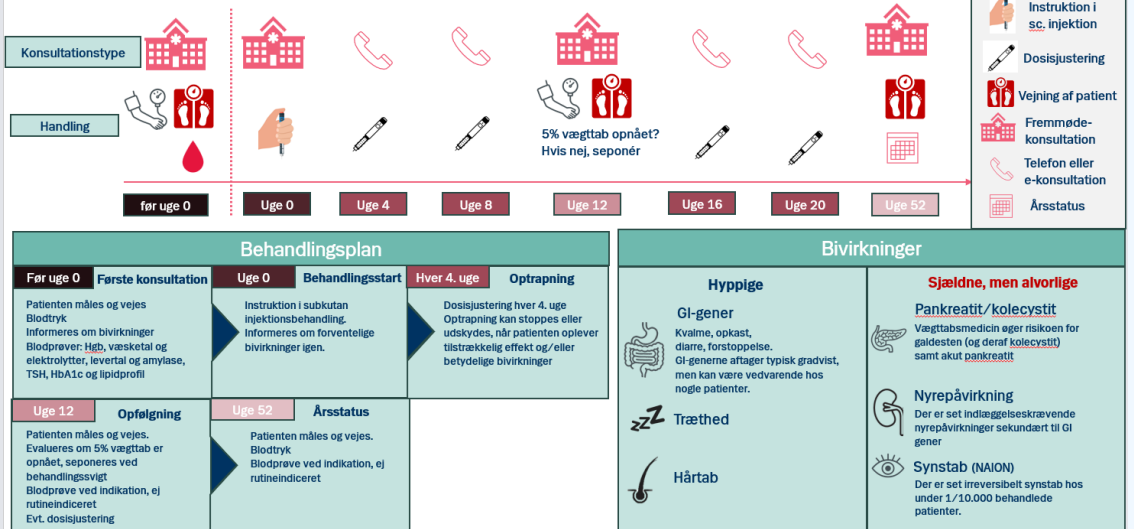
Konsultationstype

Handling

5% vægttab opnået? Hvis nej, seponér

før uge 0
Uge 0
Uge 4
Uge 8
Uge 12
Uge 16
Uge 20
Uge 52

Instruktion i sc. injektion
Dosisjustering
Vejning af patient
Fremmødekonsultation
Telefon eller e-konsultation
Årsstatus

Behandlingsplan

Før uge 0 Første konsultation
Patienten måles og vejes
Blodtryk
Informeres om bivirkninger
Blodprøver: Hgb, væsketal og elektrolytter, levertal og amylase, TSH, HbA1c og lipidprofil

Uge 0 Behandlingsstart
Instruktion i subkutan injektionsbehandling.
Informeres om forventelige bivirkninger igen.

Hver 4. uge Optrapning
Dosisjustering hver 4. uge
Optrapning kan stoppes eller udskydes, når patienten oplever tilstrækkelig effekt og/eller betydelige bivirkninger

Uge 12 Opfølgning
Patienten måles og vejes.
Evalueres om 5% vægttab er opnået, seponeres ved behandlingssvigt
Blodprøve ved indikation, ej rutineindiceret
Evt. dosisjustering

Uge 52 Årsstatus
Patienten måles og vejes.
Blodtryk
Blodprøve ved indikation, ej rutineindiceret

Bivirkninger

Hyppige
GI-gener
Kvalme, opkast, diarre, forstoppelse.
GI-generne aftager typisk gradvist, men kan være vedvarende hos nogle patienter.
Træthed
Hårtab

Sjældne, men alvorlige
Pankreatit/kolecystit
Vægttabsmedicin øger risikoen for galdesten (og deraf kolecystit) samt akut pankreatit
Nyrepåvirkning
Der er set indlæggelseskrævende nyrepåvirkninger sekundært til GI gener
Synstab (NAION)
Der er set irreversibelt synstab hos under 1/10.000 behandlede patienter.